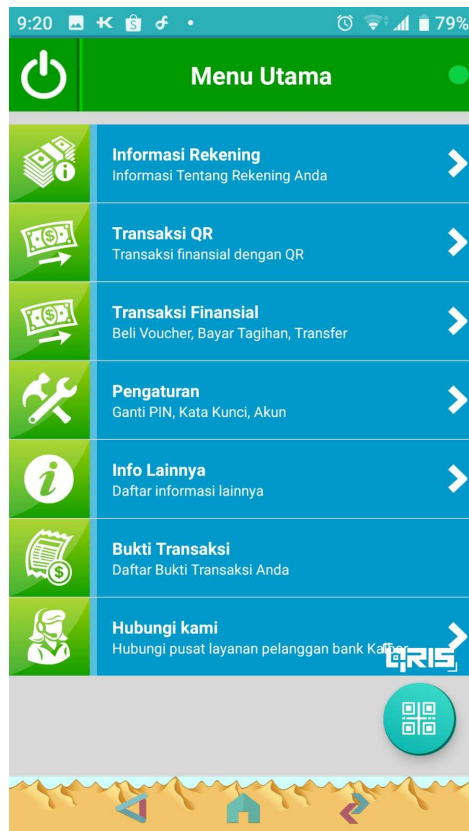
9:20

79%

Menu Utama

Informasi Rekening
Informasi Tentang Rekening Anda

Transaksi QR
Transaksi finansial dengan QR

Transaksi Finansial
Beli Voucher, Bayar Tagihan, Transfer

Pengaturan
Ganti PIN, Kata Kunci, Akun

Info Lainnya
Daftar informasi lainnya

Bukti Transaksi
Daftar Bukti Transaksi Anda

Hubungi kami
Hubungi pusat layanan pelanggan bank Ka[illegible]

QRIS